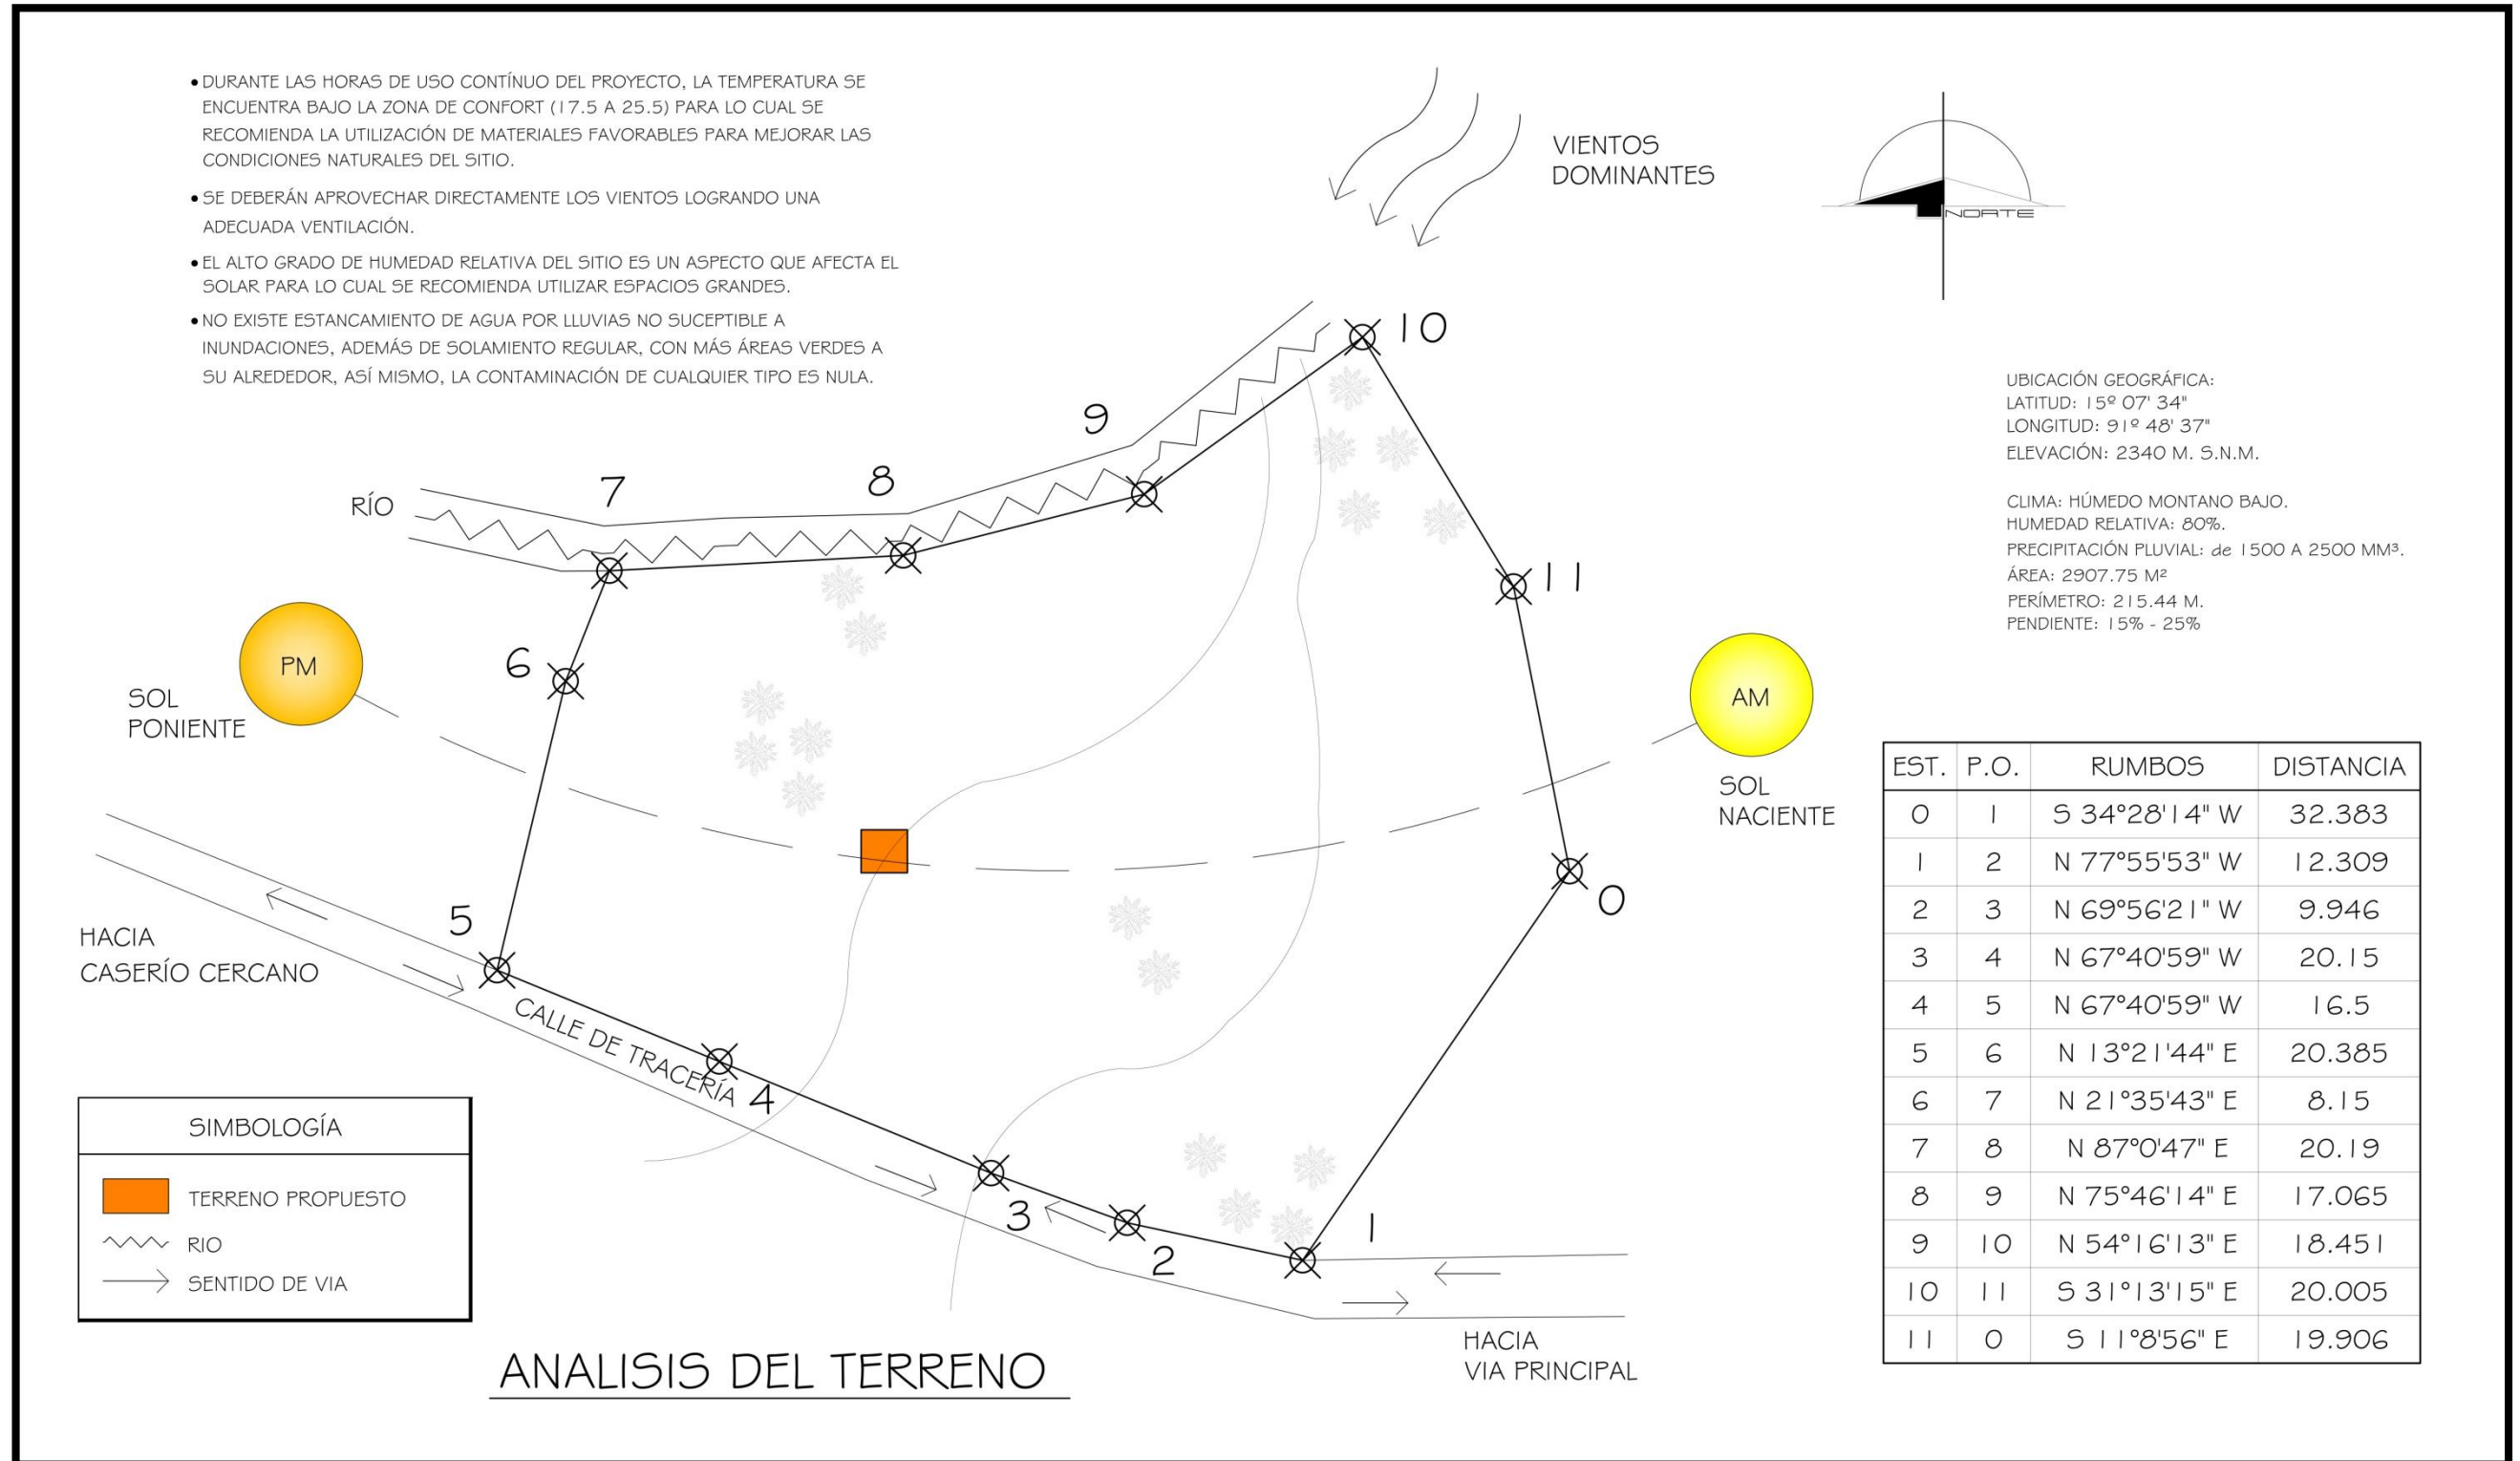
• DURANTE LAS HORAS DE USO CONTÍNUO DEL PROYECTO, LA TEMPERATURA SE ENCUENTRA BAJO LA ZONA DE CONFORT (17.5 A 25.5) PARA LO CUAL SE RECOMIENDA LA UTILIZACIÓN DE MATERIALES FAVORABLES PARA MEJORAR LAS CONDICIONES NATURALES DEL SITIO.

• SE DEBERÁN APROVECHAR DIRECTAMENTE LOS VIENTOS LOGRANDO UNA ADECUADA VENTILACIÓN.

• EL ALTO GRADO DE HUMEDAD RELATIVA DEL SITIO ES UN ASPECTO QUE AFECTA EL SOLAR PARA LO CUAL SE RECOMIENDA UTILIZAR ESPACIOS GRANDES.

• NO EXISTE ESTANCAMIENTO DE AGUA POR LLUVIAS NO SUCEPTIBLE A INUNDACIONES, ADEMÁS DE SOLAMIENTO REGULAR, CON MÁS ÁREAS VERDES A SU ALREDEDOR, ASÍ MISMO, LA CONTAMINACIÓN DE CUALQUIER TIPO ES NULA.

VIENTOS DOMINANTES

NORTE

UBICACIÓN GEOGRÁFICA:
LATITUD: 15º 07' 34"
LONGITUD: 91º 48' 37"
ELEVACIÓN: 2340 M. S.N.M.

CLIMA: HÚMEDO MONTANO BAJO.
HUMEDAD RELATIVA: 80%.
PRECIPITACIÓN PLUVIAL: de 1500 A 2500 MM³.
ÁREA: 2907.75 M²
PERÍMETRO: 215.44 M.
PENDIENTE: 15% - 25%

RÍO
10
9
8
7
11
6
PM
SOL PONIENTE
AM
SOL NACIENTE
0
5
HACIA CASERÍO CERCANO
CALLE DE TRACERÍA
4
3
2
1
HACIA VIA PRINCIPAL

| EST. | P.O. | RUMBOS | DISTANCIA |
|---|---|---|---|
| 0 | 1 | S 34°28'14" W | 32.383 |
| 1 | 2 | N 77°55'53" W | 12.309 |
| 2 | 3 | N 69°56'21" W | 9.946 |
| 3 | 4 | N 67°40'59" W | 20.15 |
| 4 | 5 | N 67°40'59" W | 16.5 |
| 5 | 6 | N 13°21'44" E | 20.385 |
| 6 | 7 | N 21°35'43" E | 8.15 |
| 7 | 8 | N 87°0'47" E | 20.19 |
| 8 | 9 | N 75°46'14" E | 17.065 |
| 9 | 10 | N 54°16'13" E | 18.451 |
| 10 | 11 | S 31°13'15" E | 20.005 |
| 11 | 0 | S 11°8'56" E | 19.906 |

SIMBOLOGÍA
TERRENO PROPUESTO
RIO
SENTIDO DE VIA

ANALISIS DEL TERRENO